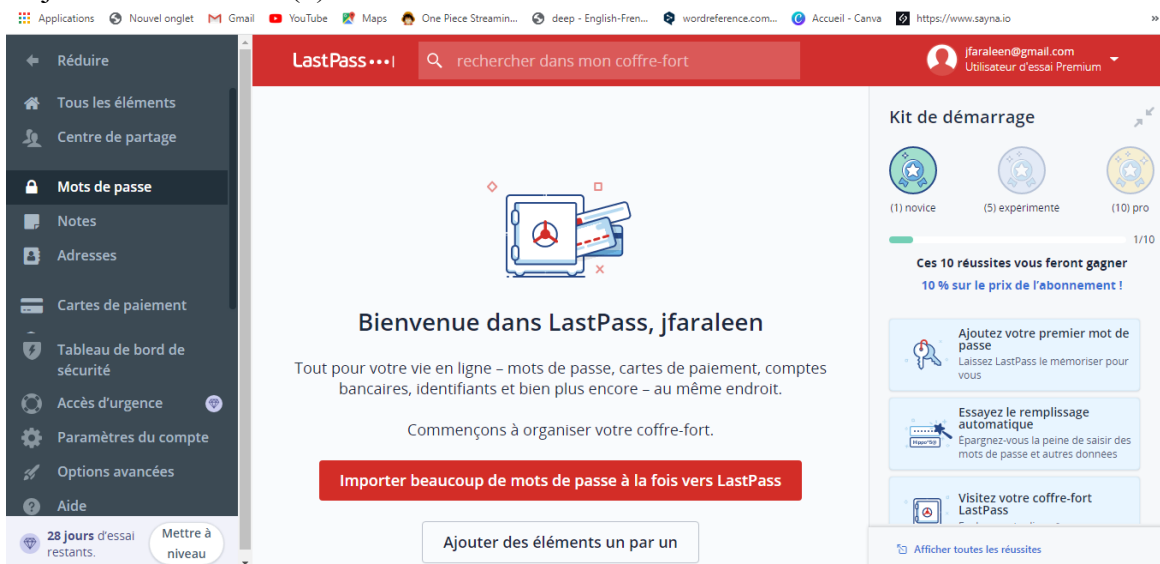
Applications Nouvel onglet Gmail YouTube Maps One Piece Streamin... deep - English-Fren... wordreference.com... Accueil - Canva https://www.sayna.io »

Réduire

Tous les éléments

Centre de partage

Mots de passe

Notes

Adresses

Cartes de paiement

Tableau de bord de sécurité

Accès d'urgence

Paramètres du compte

Options avancées

Aide

28 jours d'essai restants.

Mettre à niveau

LastPass•••|

rechercher dans mon coffre-fort

jfaraleen@gmail.com
Utilisateur d'essai Premium

Bienvenue dans LastPass, jfaraleen

Tout pour votre vie en ligne – mots de passe, cartes de paiement, comptes bancaires, identifiants et bien plus encore – au même endroit.

Commençons à organiser votre coffre-fort.

Importer beaucoup de mots de passe à la fois vers LastPass

Ajouter des éléments un par un

Kit de démarrage

(1) novice

(5) experimente

(10) pro

1/10

Ces 10 réussites vous feront gagner

10 % sur le prix de l'abonnement !

Ajoutez votre premier mot de passe
Laissez LastPass le mémoriser pour vous

Essayez le remplissage automatique
Épargnez-vous la peine de saisir des mots de passe et autres données

Visitez votre coffre-fort LastPass
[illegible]

Afficher toutes les réussites